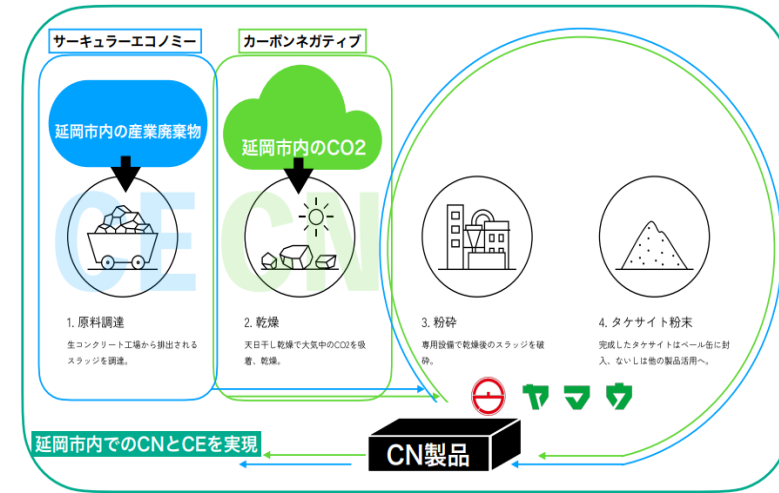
サーキュラーエコノミー

カーボンネガティブ

延岡市内の産業廃棄物

延岡市内のCO2

CE

CN

1. 原料調達

生コンクリート工場から排出されるスラッジを調達。

2. 乾燥

天日干し乾燥で大気中のCO2を吸着、乾燥。

3. 粉砕

専用設備で乾燥後のスラッジを破砕。

4. タケサイト粉末

完成したタケサイトはペール缶に封入、ないしは他の製品活用へ。

ヤマウ

延岡市内でのCNとCEを実現

CN製品